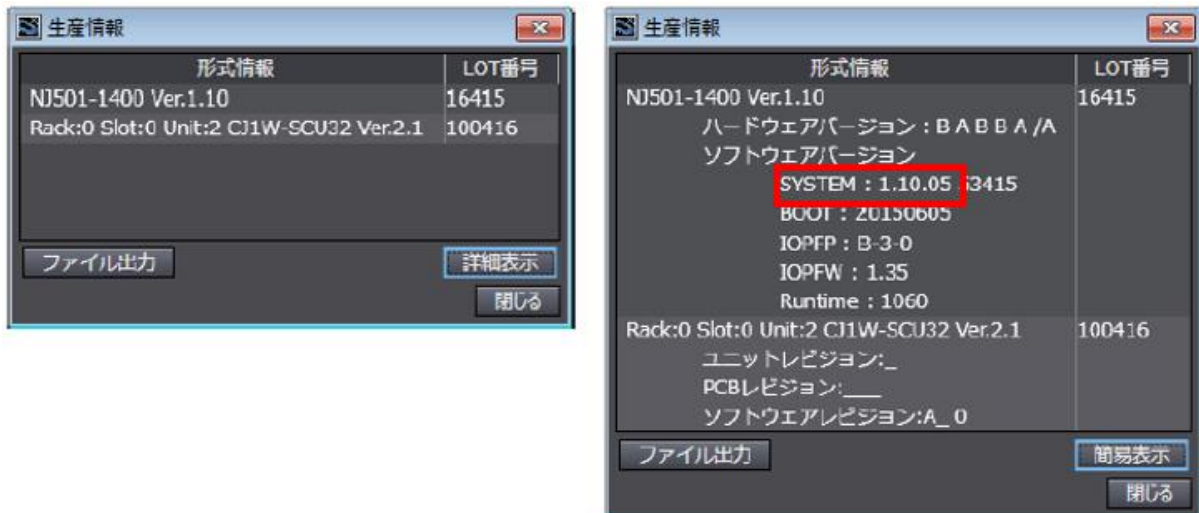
生産情報

| 形式情報 | LOT番号 |
|---|---|
| NJ501-1400 Ver.1.10 | 16415 |
| Rack:0 Slot:0 Unit:2 CJ1W-SCU32 Ver.2.1 | 100416 |

ファイル出力
詳細表示
閉じる

生産情報

| 形式情報 | LOT番号 |
|---|---|
| NJ501-1400 Ver.1.10<br>ハードウェアバージョン：BABBA/A<br>ソフトウェアバージョン<br>SYSTEM：1.10.05 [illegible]3415<br>BOOT：20150605<br>IOPFP：B-3-0<br>IOPFW：1.35<br>Runtime：1060 | 16415 |
| Rack:0 Slot:0 Unit:2 CJ1W-SCU32 Ver.2.1<br>ユニットレビジョン:_<br>PCBレビジョン:___<br>ソフトウエアレビジョン:A_ 0 | 100416 |

ファイル出力
簡易表示
閉じる